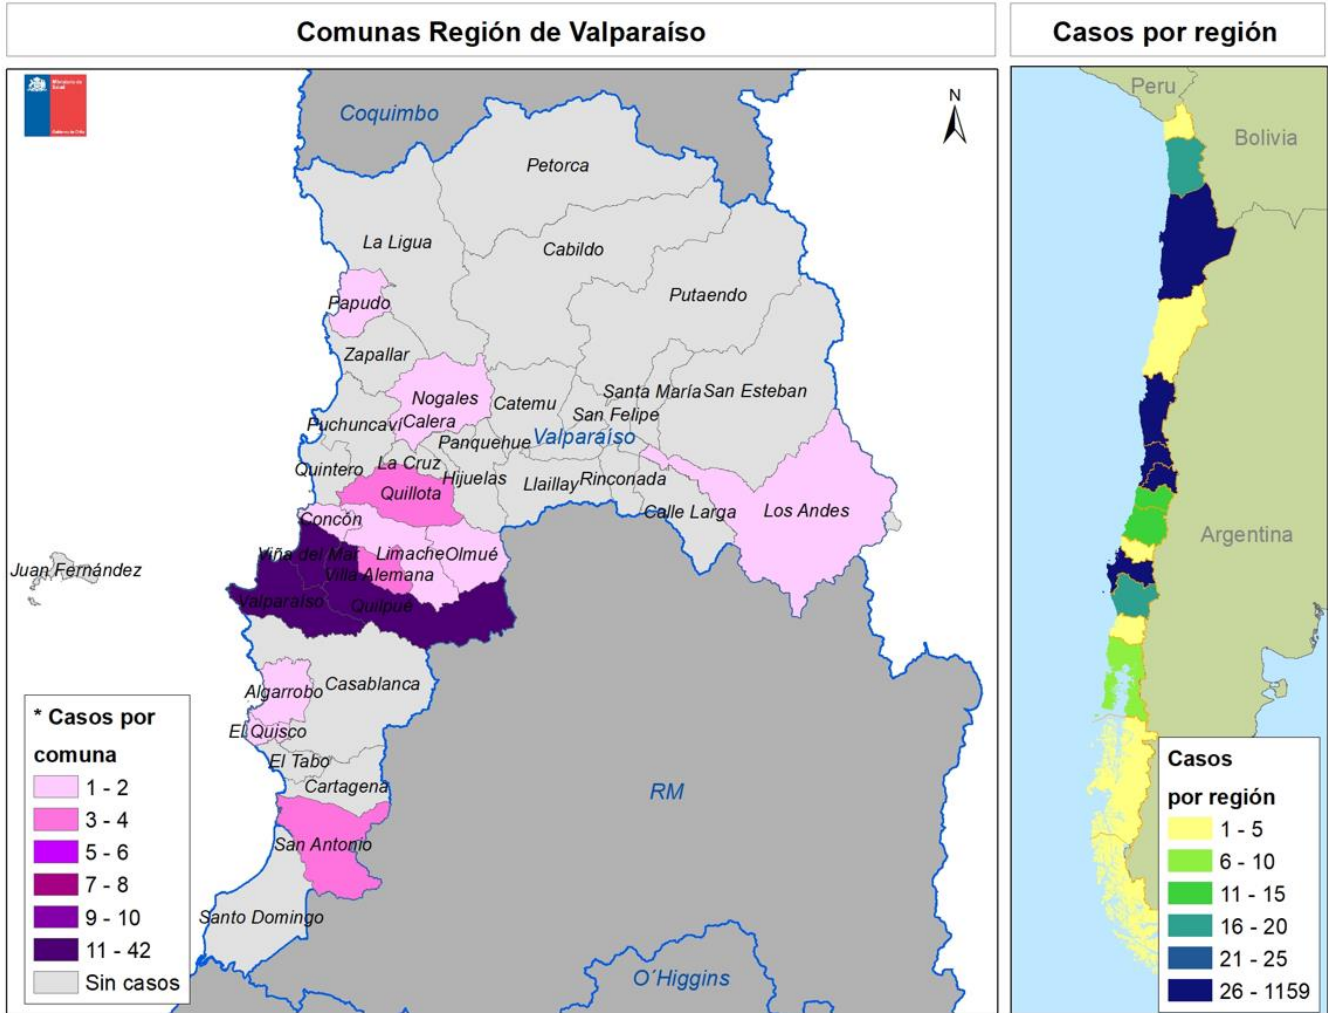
Comunas Región de Valparaíso

Casos por región

Coquimbo

N

Petorca

La Ligua

Cabildo

Putaendo

Papudo

Zapallar

Nogales

Catemu

Santa María

San Esteban

San Felipe

Puchuncaví

Calera

Panquehue

Valparaíso

Quintero

La Cruz

Hijuelas

Llaillay

Rinconada

Quillota

Calle Larga

Los Andes

Concón

Viña del Mar

Limache

Olmué

Juan Fernández

Villa Alemana

Valparaíso

Quilpué

Algarrobo

Casablanca

El Quisco

El Tabo

Cartagena

RM

San Antonio

Santo Domingo

O´Higgins

* Casos por comuna

1 - 2

3 - 4

5 - 6

7 - 8

9 - 10

11 - 42

Sin casos

Peru

Bolivia

Argentina

Casos por región

1 - 5

6 - 10

11 - 15

16 - 20

21 - 25

26 - 1159